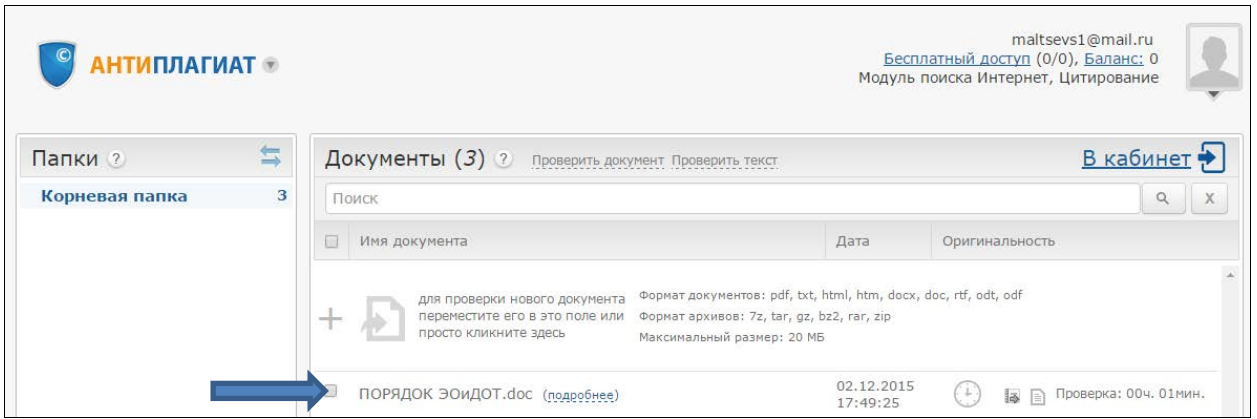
АНТИПЛАГИАТ

maltsevs1@mail.ru
Бесплатный доступ (0/0), Баланс: 0
Модуль поиска Интернет, Цитирование

Папки ?

Корневая папка 3

Документы (3) ? Проверить документ Проверить текст

В кабинет

Поиск

X

| | Имя документа | Дата | Оригинальность |
|---|---|---|---|
| + | для проверки нового документа переместите его в это поле или просто кликните здесь | Формат документов: pdf, txt, html, htm, docx, doc, rtf, odt, odf Формат архивов: 7z, tar, gz, bz2, rar, zip Максимальный размер: 20 МБ | |
| | ПОРЯДОК ЭОиДОТ.doc (подробнее) | 02.12.2015 17:49:25 | Проверка: 00ч. 01мин. |